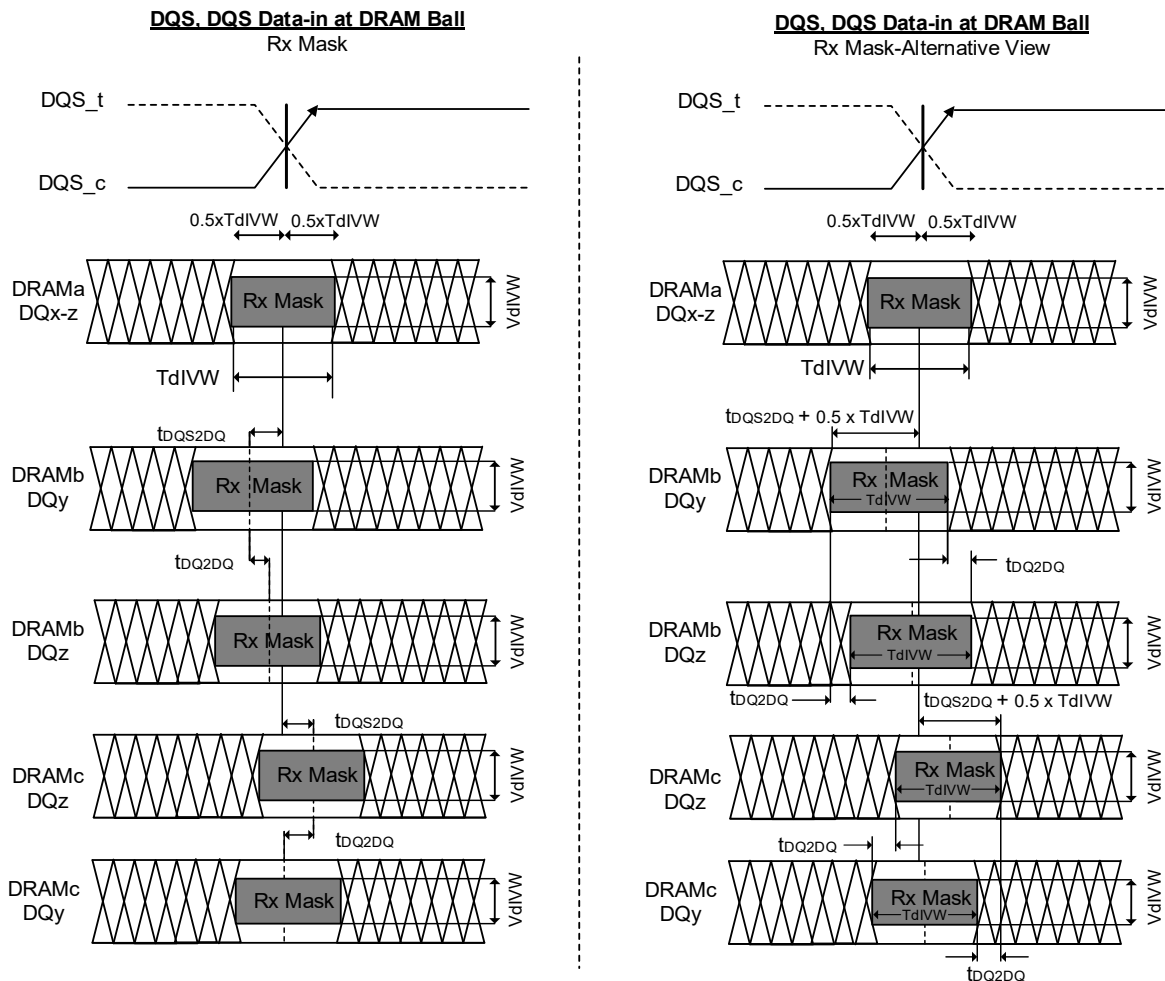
DQS, DQS Data-in at DRAM Ball
Rx Mask

DQS_t
DQS_c
0.5xTdIVW 0.5xTdIVW
DRAMa DQx-z
Rx Mask
VdIVW
TdIVW
$t_{DQS2DQ}$
DRAMb DQy
Rx Mask
VdIVW
$t_{DQ2DQ}$
DRAMb DQz
Rx Mask
VdIVW
$t_{DQS2DQ}$
DRAMc DQz
Rx Mask
VdIVW
$t_{DQ2DQ}$
DRAMc DQy
Rx Mask
VdIVW

DQS, DQS Data-in at DRAM Ball
Rx Mask-Alternative View

DQS_t
DQS_c
0.5xTdIVW 0.5xTdIVW
DRAMa DQx-z
Rx Mask
VdIVW
TdIVW
$t_{DQS2DQ}$ + 0.5 x TdIVW
DRAMb DQy
Rx Mask
TdIVW
VdIVW
$t_{DQ2DQ}$
DRAMb DQz
Rx Mask
TdIVW
VdIVW
$t_{DQ2DQ}$
$t_{DQS2DQ}$ + 0.5 x TdIVW
DRAMc DQz
Rx Mask
TdIVW
VdIVW
$t_{DQ2DQ}$
DRAMc DQy
Rx Mask
TdIVW
VdIVW
$t_{DQ2DQ}$